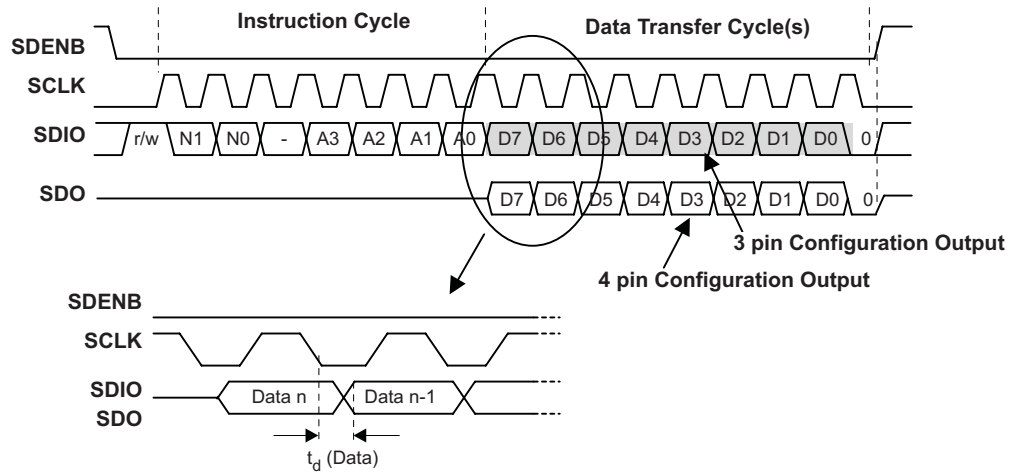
Instruction Cycle

Data Transfer Cycle(s)

SDENB

SCLK

SDIO

r/w N1 N0 - A3 A2 A1 A0 D7 D6 D5 D4 D3 D2 D1 D0 0

SDO

D7 D6 D5 D4 D3 D2 D1 D0 0

3 pin Configuration Output

4 pin Configuration Output

SDENB

SCLK

SDIO
SDO

Data n

Data n-1

$t_d$ (Data)